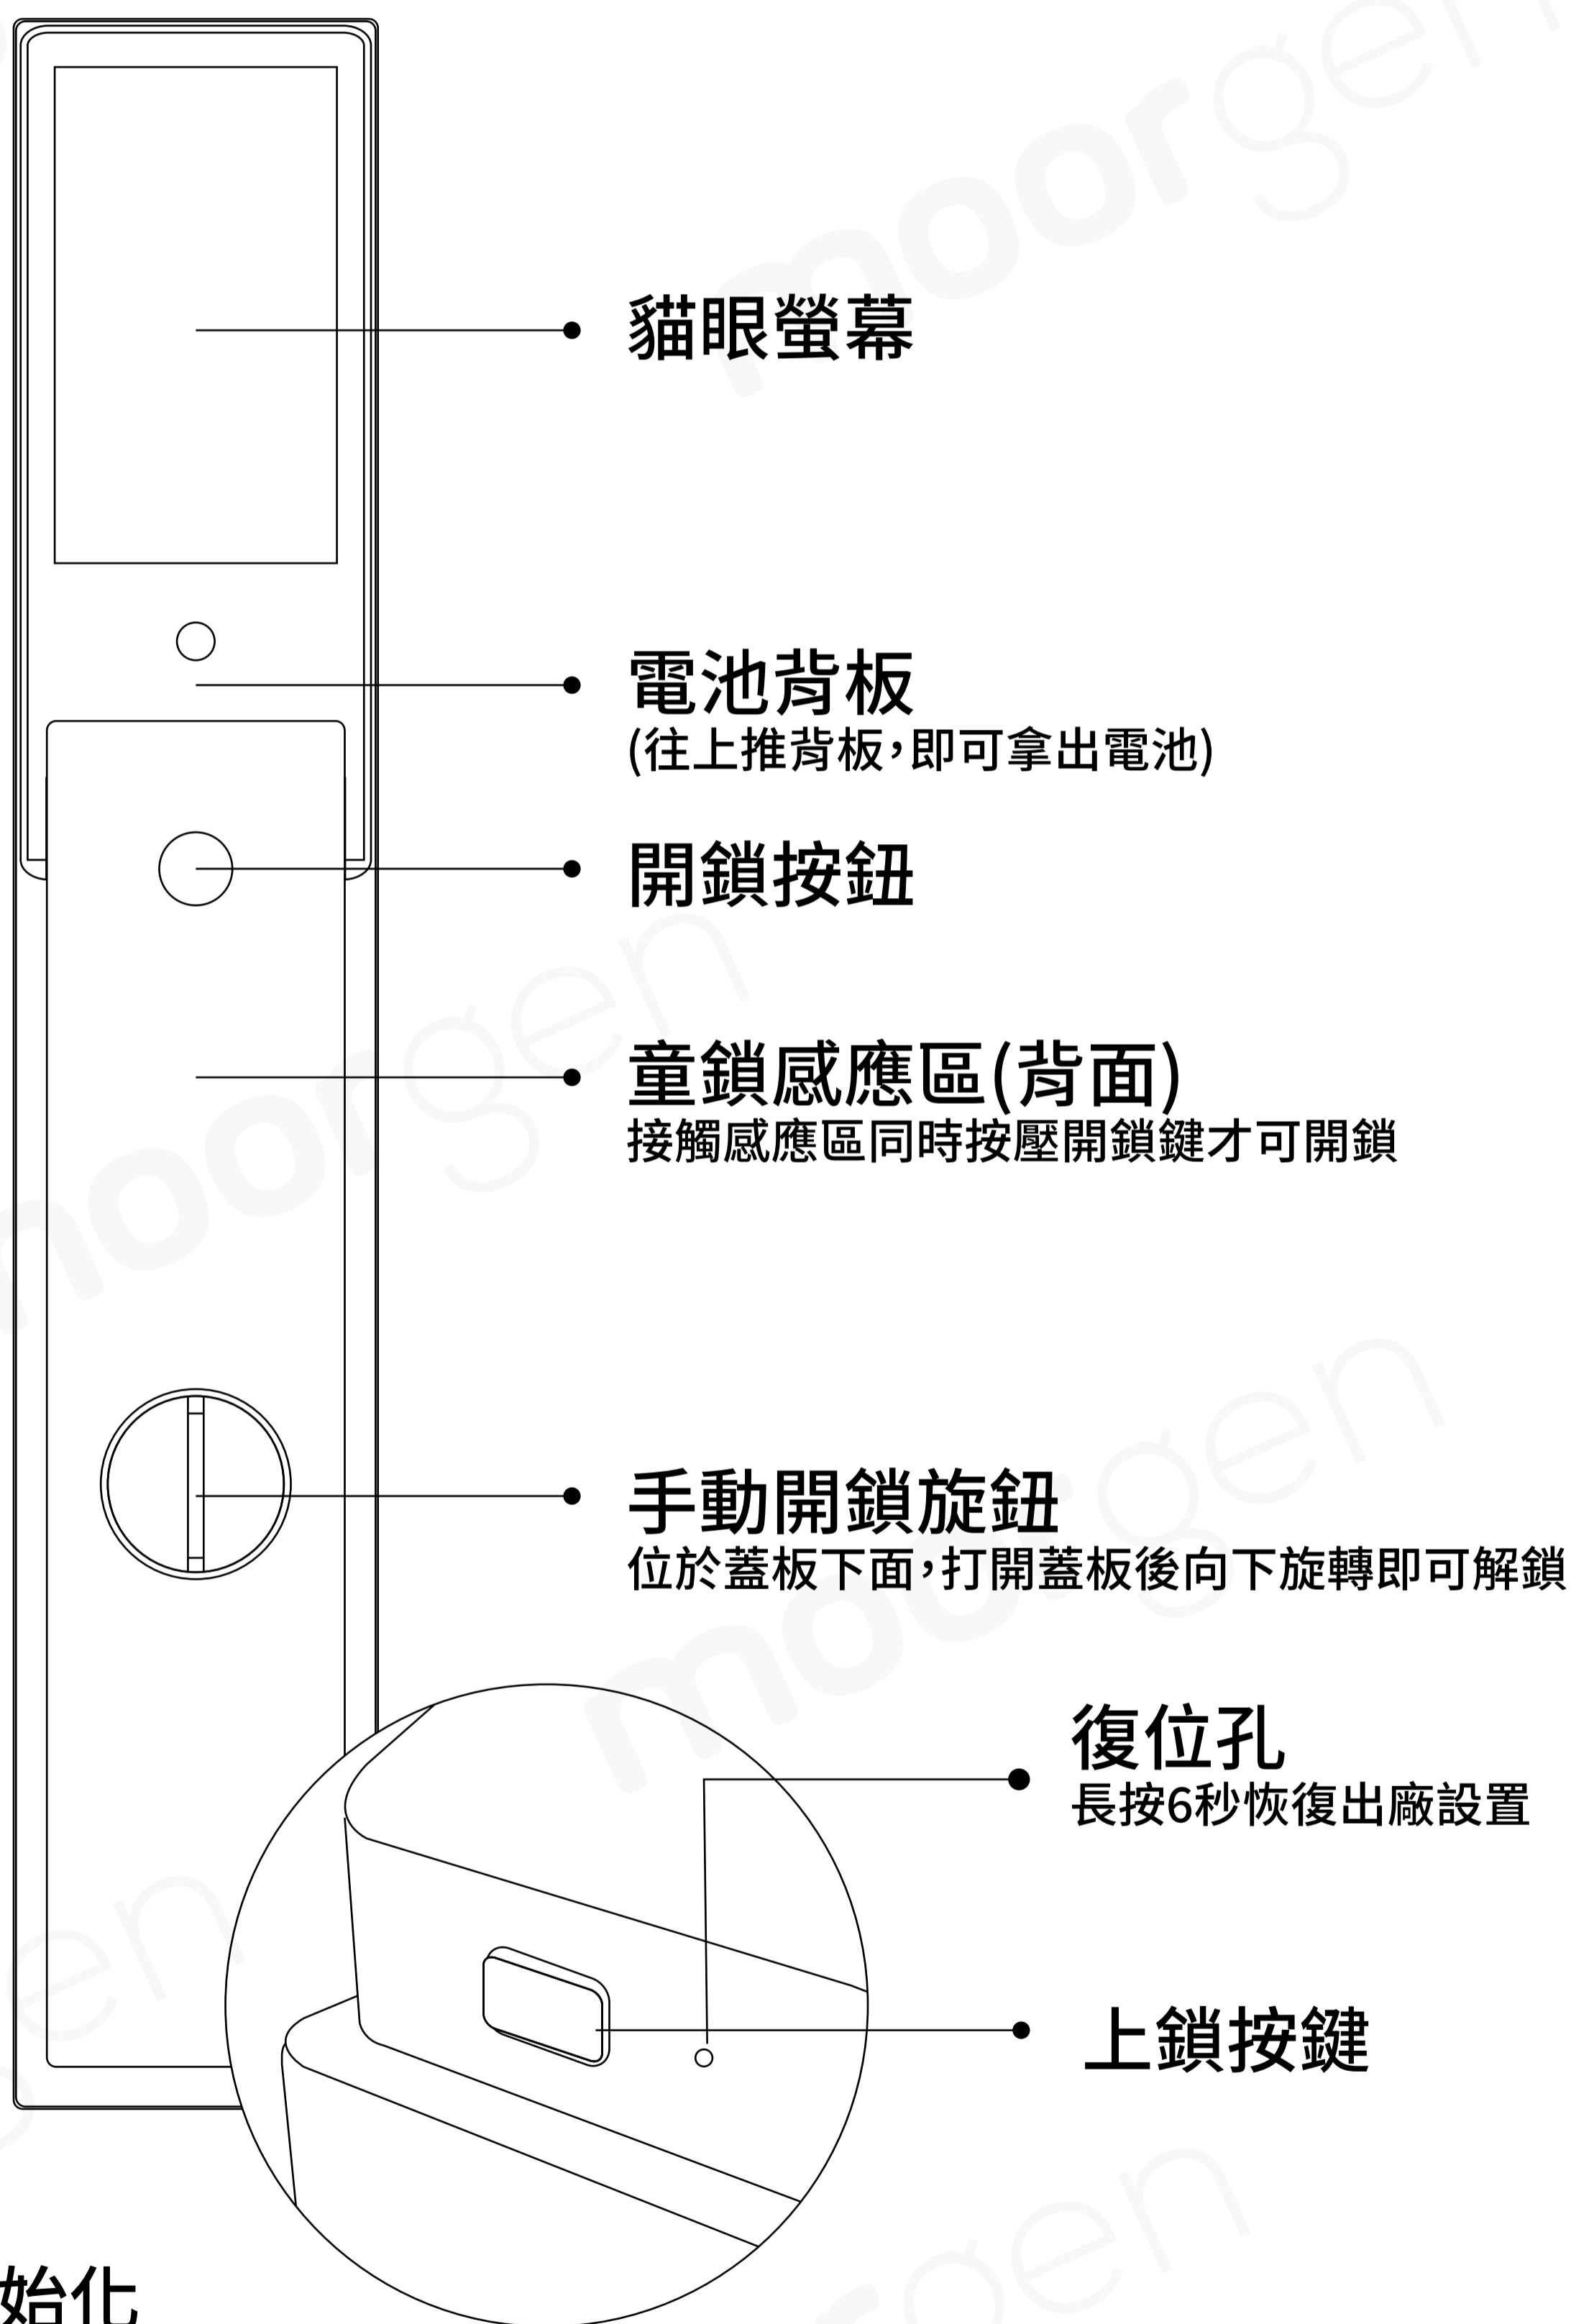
貓眼螢幕

電池背板
(往上推背板，即可拿出電池)

開鎖按鈕

童鎖感應區(背面)
接觸感應區同時按壓開鎖鍵才可開鎖

手動開鎖旋鈕
位於蓋板下面，打開蓋板後向下旋轉即可解鎖

復位孔
長按6秒恢復出廠設置

上鎖按鍵

始化

moorgen moorgen moorgen moorgen